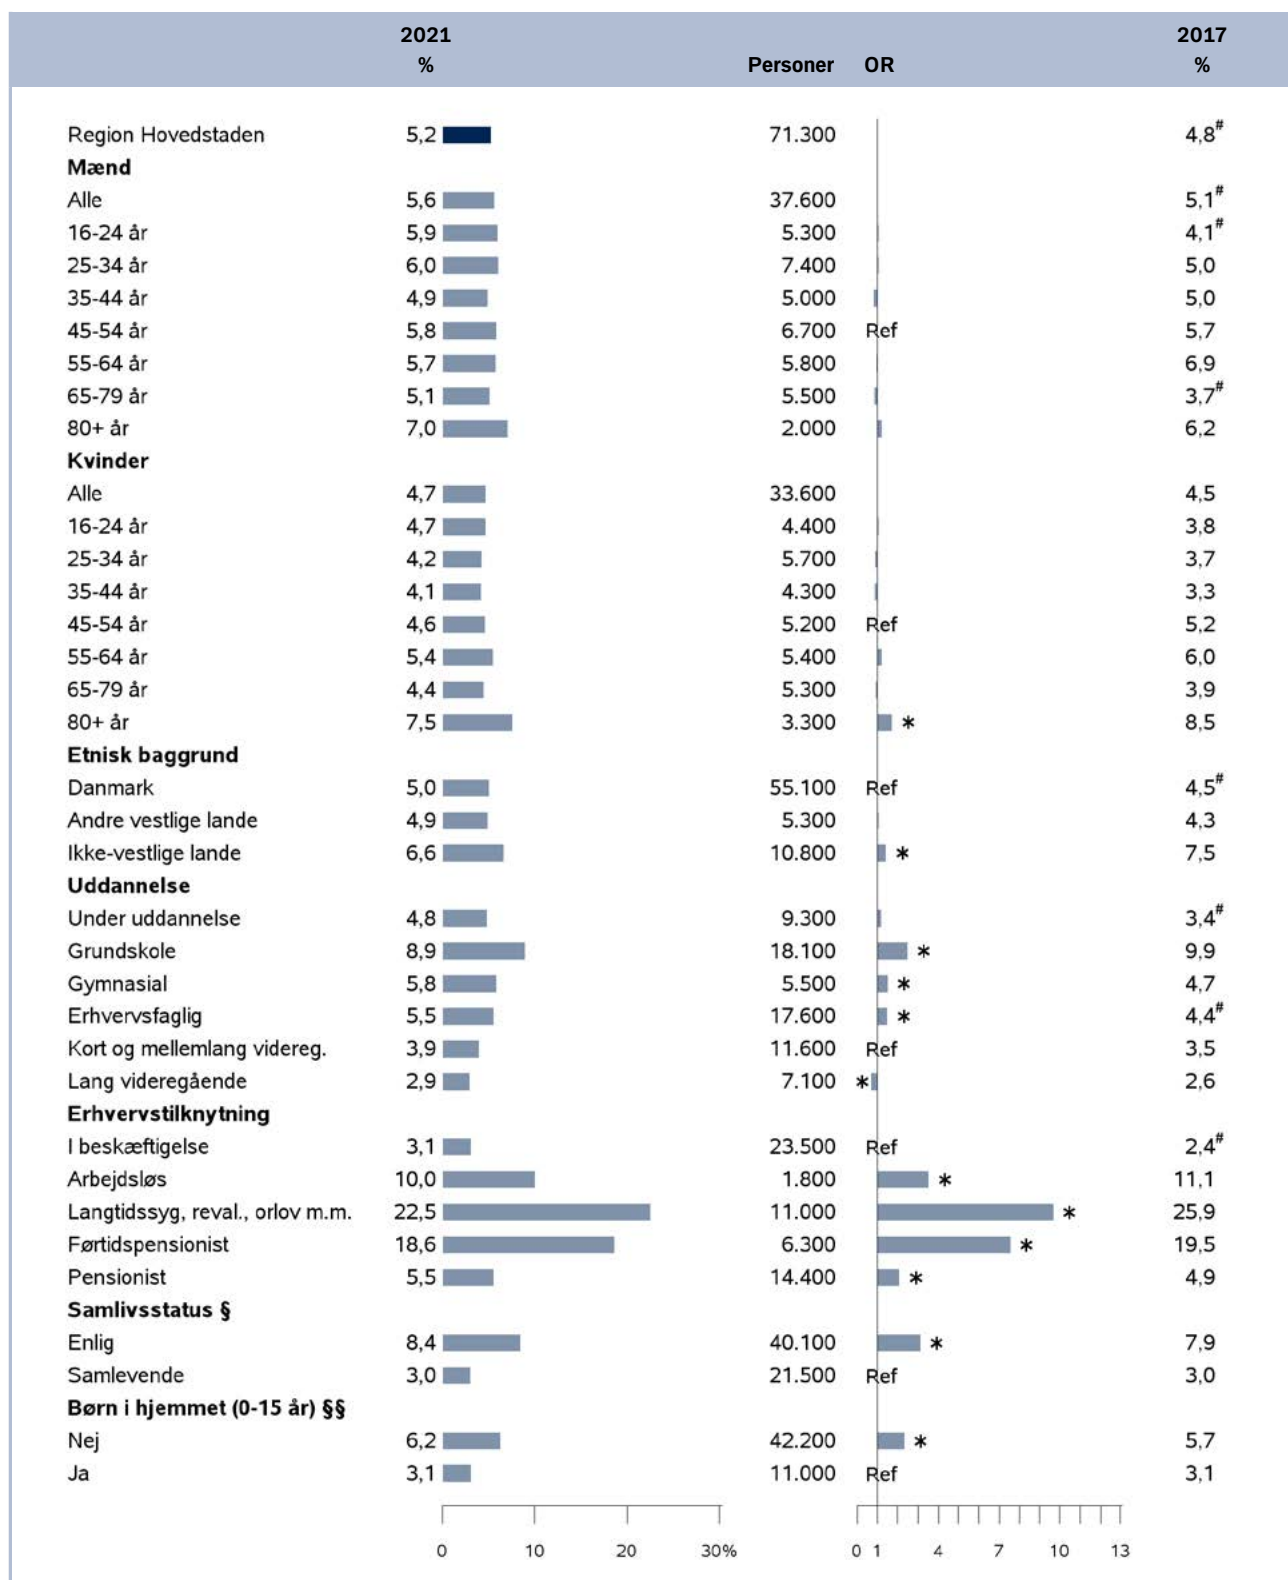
| | 2021 % | Personer | OR | 2017 % |
|---|---|---|---|---|
| Region Hovedstaden | 5,2 | 71.300 | | 4,8$^{\#}$ |
| **Mænd** | | | | |
| Alle | 5,6 | 37.600 | | 5,1$^{\#}$ |
| 16-24 år | 5,9 | 5.300 | | 4,1$^{\#}$ |
| 25-34 år | 6,0 | 7.400 | | 5,0 |
| 35-44 år | 4,9 | 5.000 | | 5,0 |
| 45-54 år | 5,8 | 6.700 | Ref | 5,7 |
| 55-64 år | 5,7 | 5.800 | | 6,9 |
| 65-79 år | 5,1 | 5.500 | | 3,7$^{\#}$ |
| 80+ år | 7,0 | 2.000 | | 6,2 |
| **Kvinder** | | | | |
| Alle | 4,7 | 33.600 | | 4,5 |
| 16-24 år | 4,7 | 4.400 | | 3,8 |
| 25-34 år | 4,2 | 5.700 | | 3,7 |
| 35-44 år | 4,1 | 4.300 | | 3,3 |
| 45-54 år | 4,6 | 5.200 | Ref | 5,2 |
| 55-64 år | 5,4 | 5.400 | | 6,0 |
| 65-79 år | 4,4 | 5.300 | | 3,9 |
| 80+ år | 7,5 | 3.300 | * | 8,5 |
| **Etnisk baggrund** | | | | |
| Danmark | 5,0 | 55.100 | Ref | 4,5$^{\#}$ |
| Andre vestlige lande | 4,9 | 5.300 | | 4,3 |
| Ikke-vestlige lande | 6,6 | 10.800 | * | 7,5 |
| **Uddannelse** | | | | |
| Under uddannelse | 4,8 | 9.300 | | 3,4$^{\#}$ |
| Grundskole | 8,9 | 18.100 | * | 9,9 |
| Gymnasial | 5,8 | 5.500 | * | 4,7 |
| Erhvervsfaglig | 5,5 | 17.600 | * | 4,4$^{\#}$ |
| Kort og mellemlang videreg. | 3,9 | 11.600 | Ref | 3,5 |
| Lang videregående | 2,9 | 7.100 | * | 2,6 |
| **Erhvervstilknytning** | | | | |
| I beskæftigelse | 3,1 | 23.500 | Ref | 2,4$^{\#}$ |
| Arbejdsløs | 10,0 | 1.800 | * | 11,1 |
| Langtidssyg, reval., orlov m.m. | 22,5 | 11.000 | * | 25,9 |
| Førtidspensionist | 18,6 | 6.300 | * | 19,5 |
| Pensionist | 5,5 | 14.400 | * | 4,9 |
| **Samlivsstatus §** | | | | |
| Enlig | 8,4 | 40.100 | * | 7,9 |
| Samlevende | 3,0 | 21.500 | Ref | 3,0 |
| **Børn i hjemmet (0-15 år) §§** | | | | |
| Nej | 6,2 | 42.200 | * | 5,7 |
| Ja | 3,1 | 11.000 | Ref | 3,1 |

0 10 20 30%

0 1 4 7 10 13